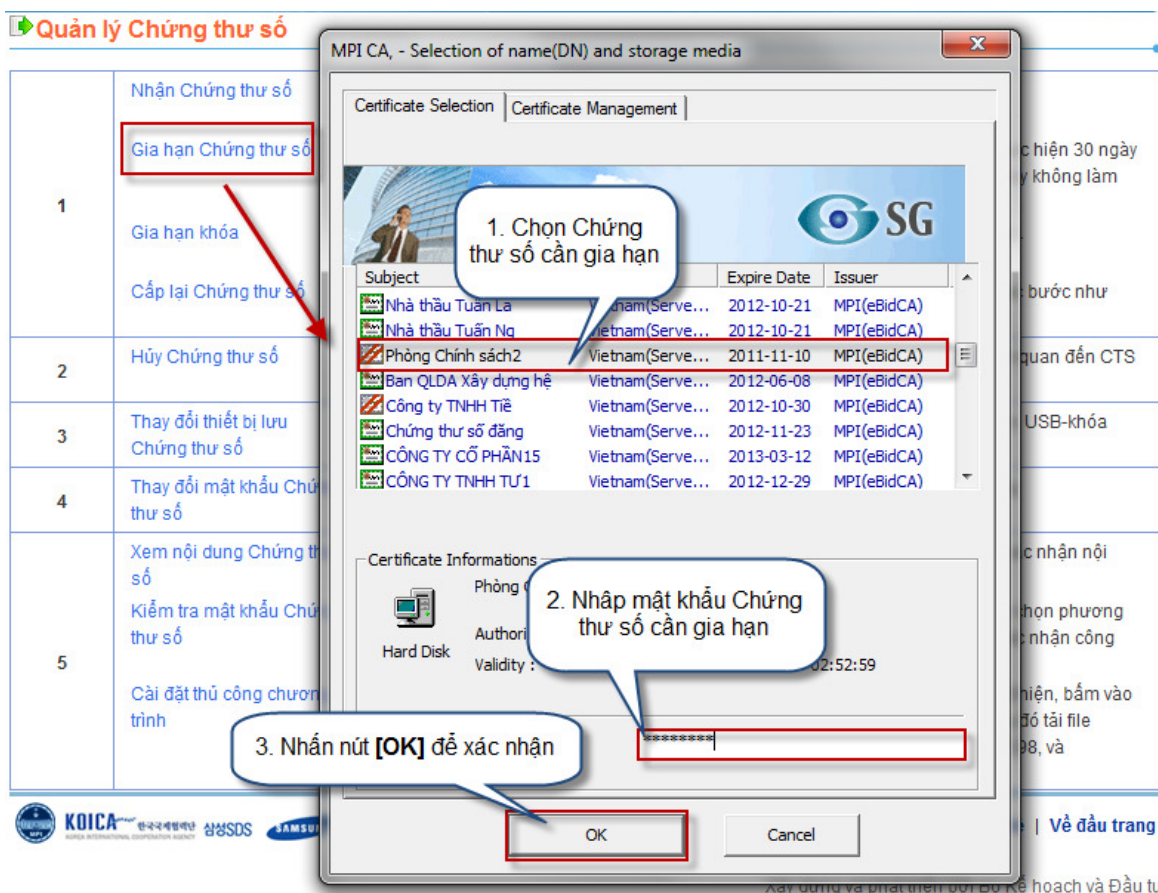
Quản lý Chứng thư số

| | | |
|---|---|---|
| 1 | Nhận Chứng thư số | |
| | Gia hạn Chứng thư số | c hiện 30 ngày y không làm |
| | Gia hạn khóa | |
| | Cấp lại Chứng thư số | bước như |
| 2 | Hủy Chứng thư số | quan đến CTS |
| 3 | Thay đổi thiết bị lưu Chứng thư số | USB-khóa |
| 4 | Thay đổi mật khẩu Chứ thư số | |
| 5 | Xem nội dung Chứng th số | c nhận nội |
| | Kiểm tra mật khẩu Chứ thư số | họn phương c nhận công |
| | Cài đặt thủ công chươn trình | hiện, bấm vào đó tải file 98, và |

MPI CA, - Selection of name(DN) and storage media

Certificate Selection | Certificate Management

SG

1. Chọn Chứng thư số cần gia hạn

| Subject | | Expire Date | Issuer |
|---|---|---|---|
| Nhà thầu Tuấn La | Vietnam(Serve... | 2012-10-21 | MPI(eBidCA) |
| Nhà thầu Tuấn Ng | Vietnam(Serve... | 2012-10-21 | MPI(eBidCA) |
| Phòng Chính sách2 | Vietnam(Serve... | 2011-11-10 | MPI(eBidCA) |
| Ban QLDA Xây dựng hệ | Vietnam(Serve... | 2012-06-08 | MPI(eBidCA) |
| Công ty TNHH Tiề | Vietnam(Serve... | 2012-10-30 | MPI(eBidCA) |
| Chứng thư số đăng | Vietnam(Serve... | 2012-11-23 | MPI(eBidCA) |
| CÔNG TY CỔ PHẦN15 | Vietnam(Serve... | 2013-03-12 | MPI(eBidCA) |
| CÔNG TY TNHH TƯ1 | Vietnam(Serve... | 2012-12-29 | MPI(eBidCA) |

Certificate Informations

Phòng C

Hard Disk

Authori

Validity :

2:52:59

2. Nhập mật khẩu Chứng thư số cần gia hạn

*********

3. Nhấn nút **[OK]** để xác nhận

OK

Cancel

KOICA 한국국제협력단 KOREA INTERNATIONAL COOPERATION AGENCY 삼성SDS SAMSUN

e | Về đầu trang

Xây dựng và phát triển bởi Bộ Kế hoạch và Đầu tư